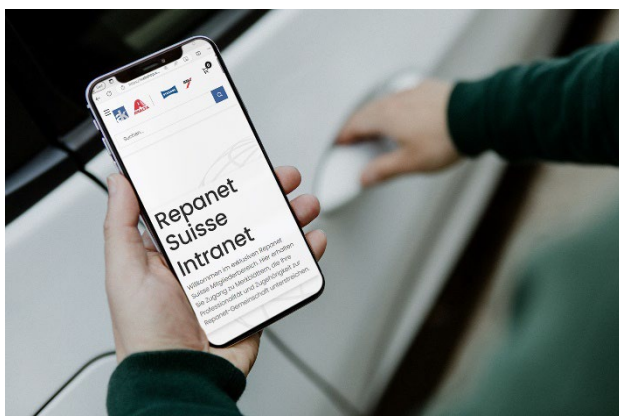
Suchen...

Repanet Suisse Intranet

Willkommen im exklusiven Repanet Suisse Mitgliederbereich. Hier erhalten Sie Zugang zu Merkblättern, die Ihre Professionalität und Zugehörigkeit zur Repanet-Gemeinschaft unterstreichen.